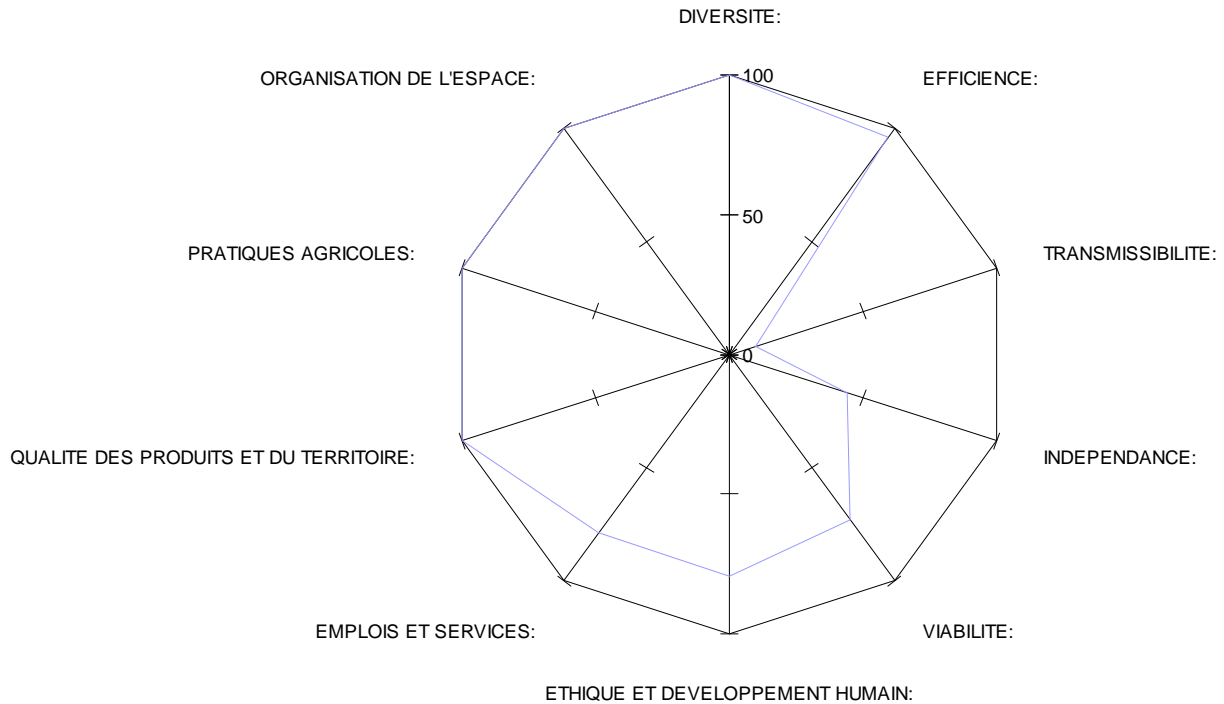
DIVERSITE:

100

ORGANISATION DE L'ESPACE:

EFFICIENCE:

50

PRATIQUES AGRICOLES:

TRANSMISSIBILITE:

0

QUALITE DES PRODUITS ET DU TERRITOIRE:

INDEPENDANCE:

EMPLOIS ET SERVICES:

VIABILITE:

ETHIQUE ET DEVELOPPEMENT HUMAIN: